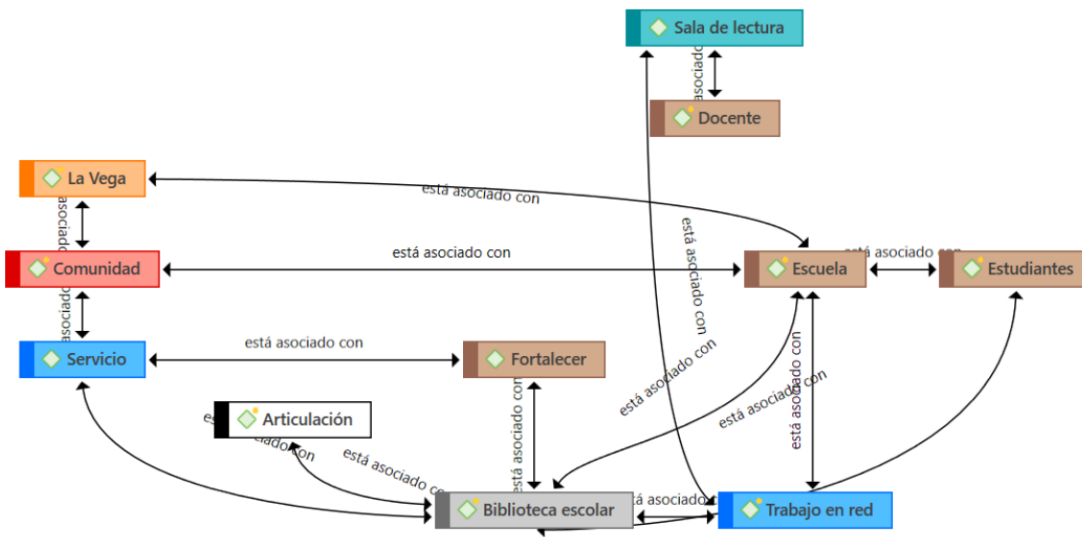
Sala de lectura
asociado
Docente
La Vega
está asociado con
asociado
Comunidad
está asociado con
Escuela
está asociado con
Estudiantes
asociado
Servicio
está asociado con
Fortalecer
está asociado con
está asociado con
está asociado con
está asociado con
está asociado con
Articulación
está asociado con
está asociado con
está asociado con
está asociado con
Biblioteca escolar
está asociado con
Trabajo en red